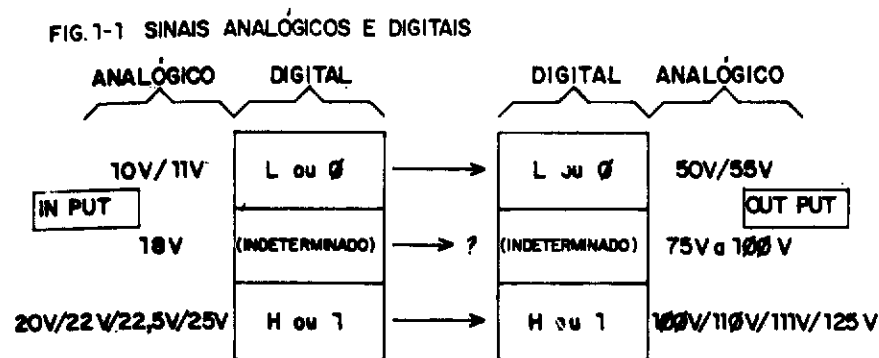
FIG. 1-1 SINAIS ANALÓGICOS E DIGITAIS

ANALÓGICO DIGITAL DIGITAL ANALÓGICO

IN PUT

10V/11V L ou Ø → L ou Ø 50V/55V

18V (INDETERMINADO) → ? (INDETERMINADO) 75V a 1ØØ V

20V/22V/22,5V/25V H ou 1 → H ou 1 1ØØV/11ØV/111V/125 V

OUT PUT